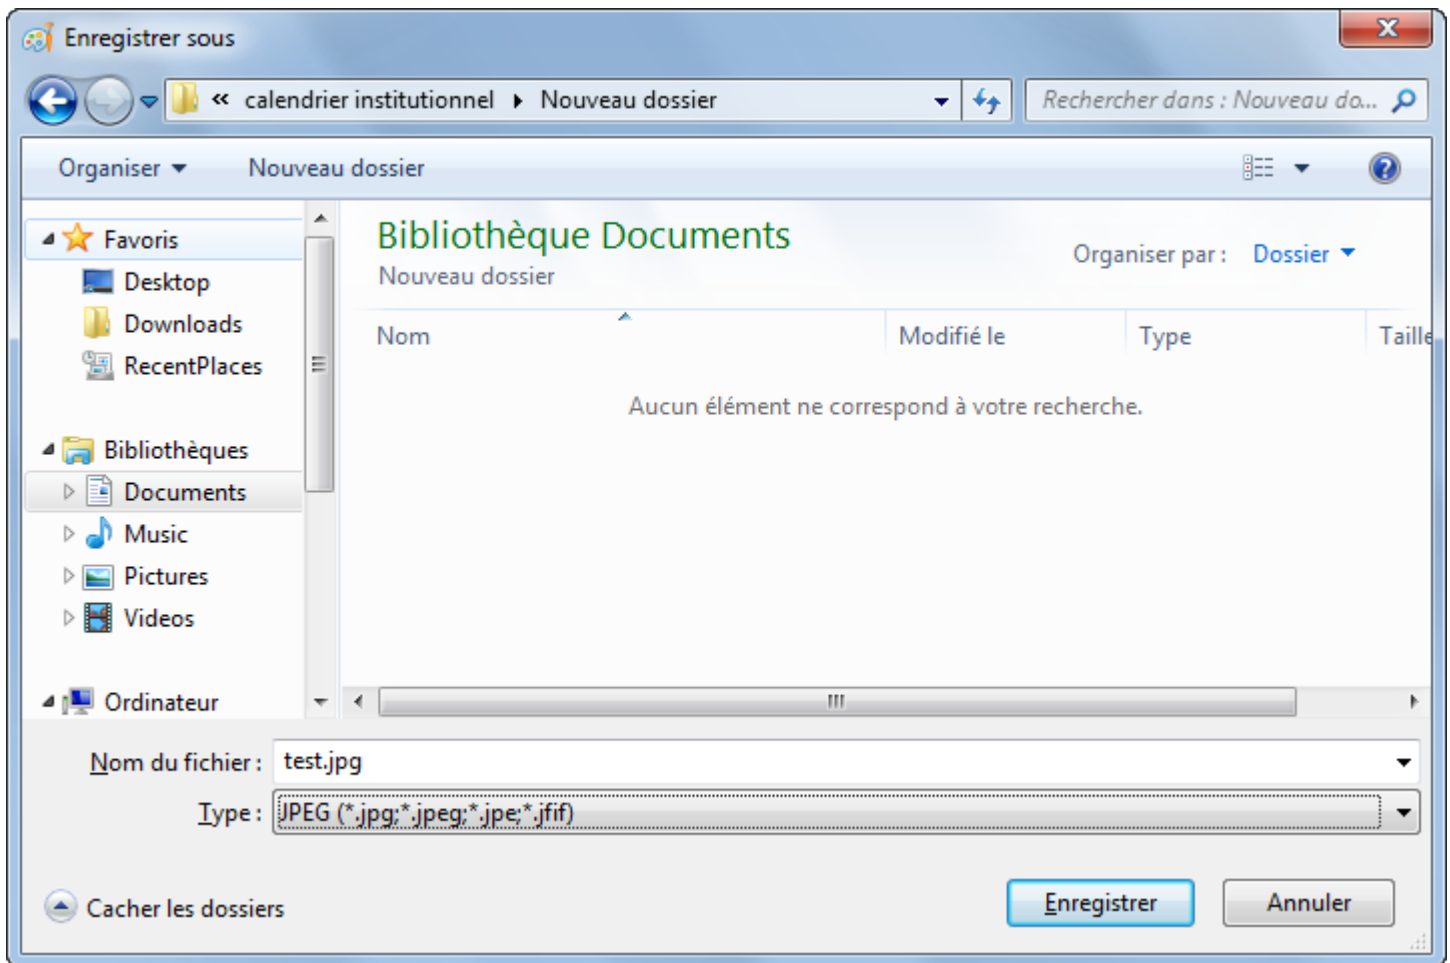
Enregistrer sous

« calendrier institutionnel ▸ Nouveau dossier

Rechercher dans : Nouveau do...

Organiser ▾ Nouveau dossier

Favoris
Desktop
Downloads
RecentPlaces

Bibliothèques
Documents
Music
Pictures
Videos

Ordinateur

Bibliothèque Documents
Nouveau dossier

Organiser par : Dossier ▾

| Nom | Modifié le | Type | Taille |
|---|---|---|---|

Aucun élément ne correspond à votre recherche.

Nom du fichier : test.jpg

Type : JPEG (*.jpg;*.jpeg;*.jpe;*.jfif)

Cacher les dossiers

Enregistrer Annuler